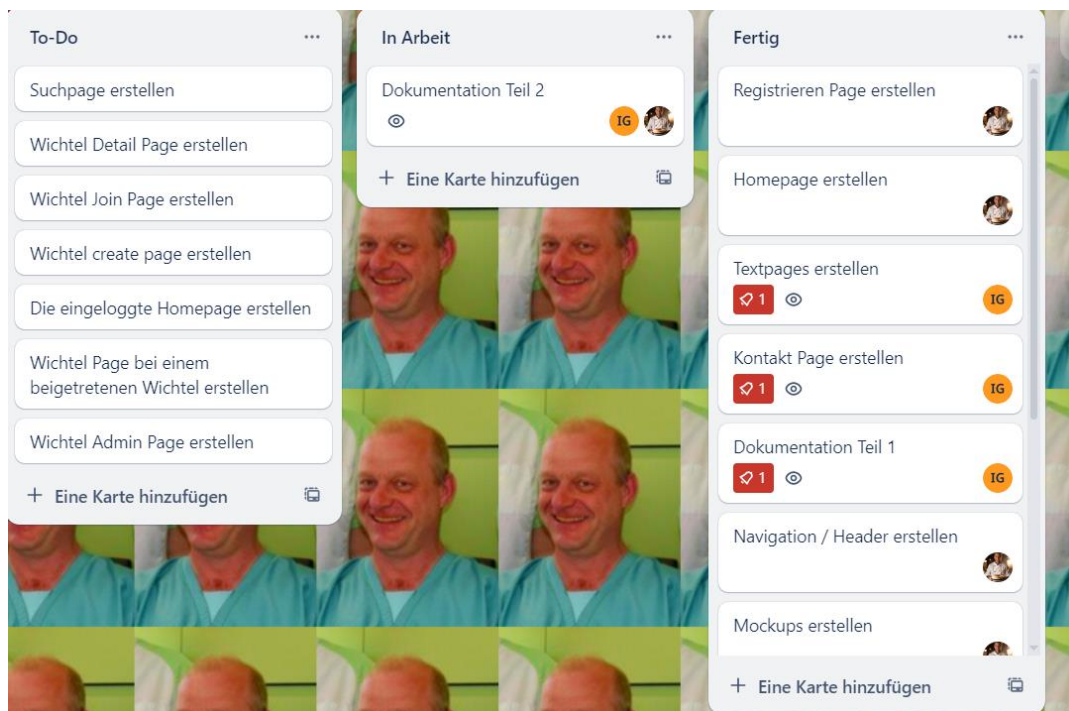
To-Do ...

Suchpage erstellen

Wichtel Detail Page erstellen

Wichtel Join Page erstellen

Wichtel create page erstellen

Die eingeloggte Homepage erstellen

Wichtel Page bei einem beigetretenen Wichtel erstellen

Wichtel Admin Page erstellen

+ Eine Karte hinzufügen

In Arbeit ...

Dokumentation Teil 2

IG

+ Eine Karte hinzufügen

Fertig ...

Registrieren Page erstellen

Homepage erstellen

Textpages erstellen

1

IG

Kontakt Page erstellen

1

IG

Dokumentation Teil 1

1

IG

Navigation / Header erstellen

Mockups erstellen

+ Eine Karte hinzufügen